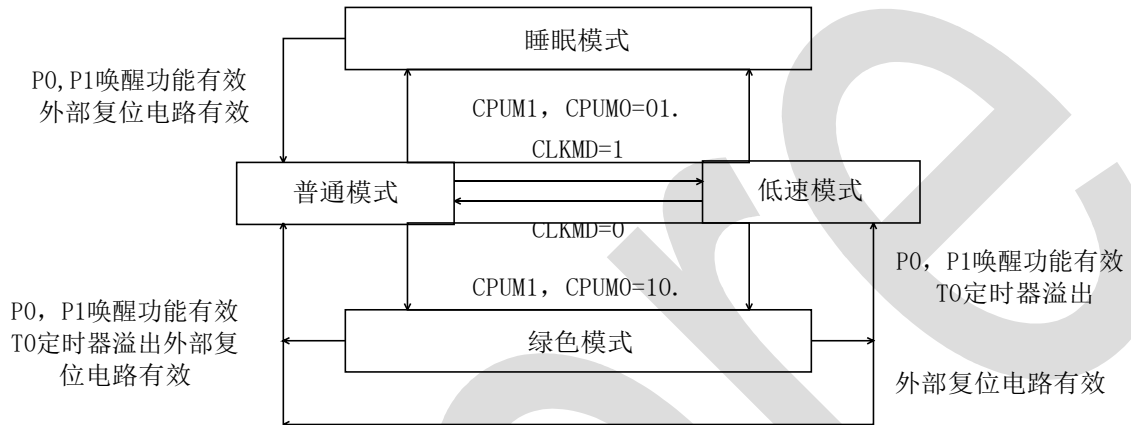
睡眠模式

P0,P1唤醒功能有效
外部复位电路有效

CPUM1，CPUM0=01.

CLKMD=1

普通模式

低速模式

CLKMD=0

P0，P1唤醒功能有效
T0定时器溢出

CPUM1，CPUM0=10.

P0，P1唤醒功能有效
T0定时器溢出外部复位电路有效

绿色模式

外部复位电路有效